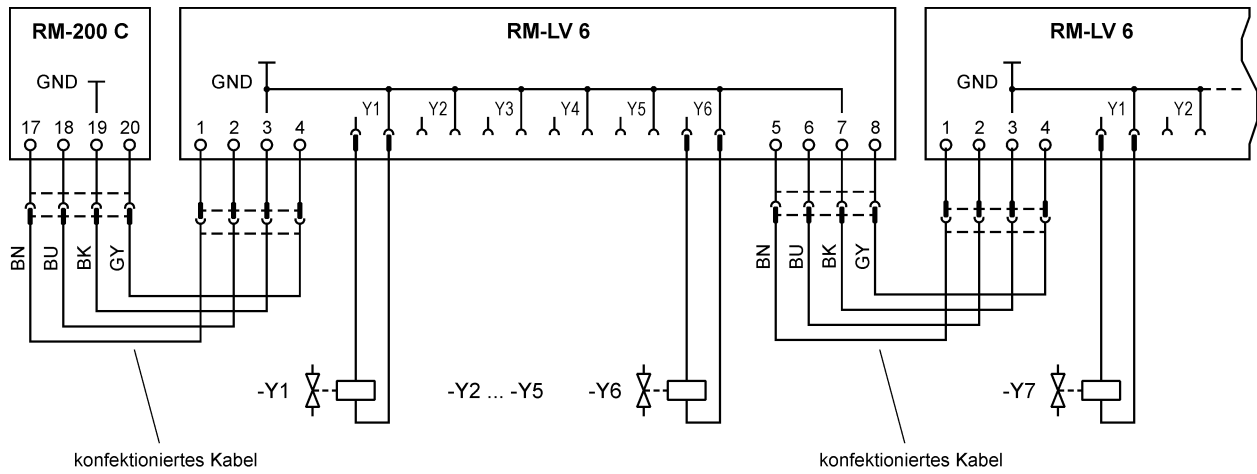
RM-200 C

GND

17 18 19 20

RM-LV 6

GND

Y1 Y2 Y3 Y4 Y5 Y6

1 2 3 4

5 6 7 8

RM-LV 6

GND

Y1 Y2

1 2 3 4

BN BU BK GY

BN BU BK GY

-Y1

-Y2 ... -Y5

-Y6

-Y7

konfektioniertes Kabel

konfektioniertes Kabel